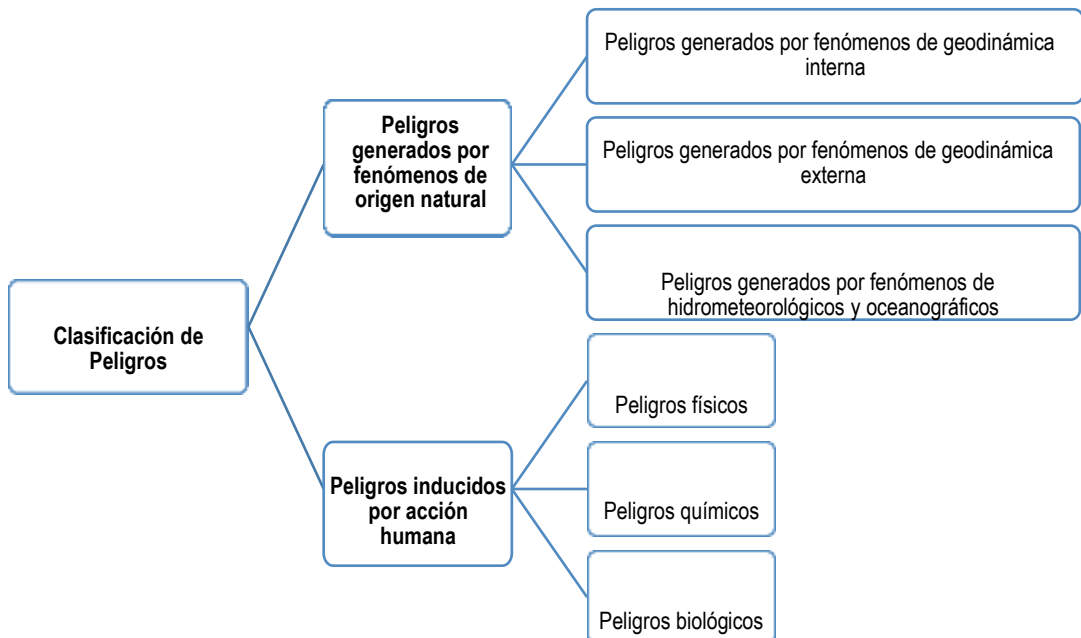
Clasificación de Peligros

Peligros generados por fenómenos de origen natural

Peligros generados por fenómenos de geodinámica interna

Peligros generados por fenómenos de geodinámica externa

Peligros generados por fenómenos de hidrometeorológicos y oceanográficos

Peligros inducidos por acción humana

Peligros físicos

Peligros químicos

Peligros biológicos